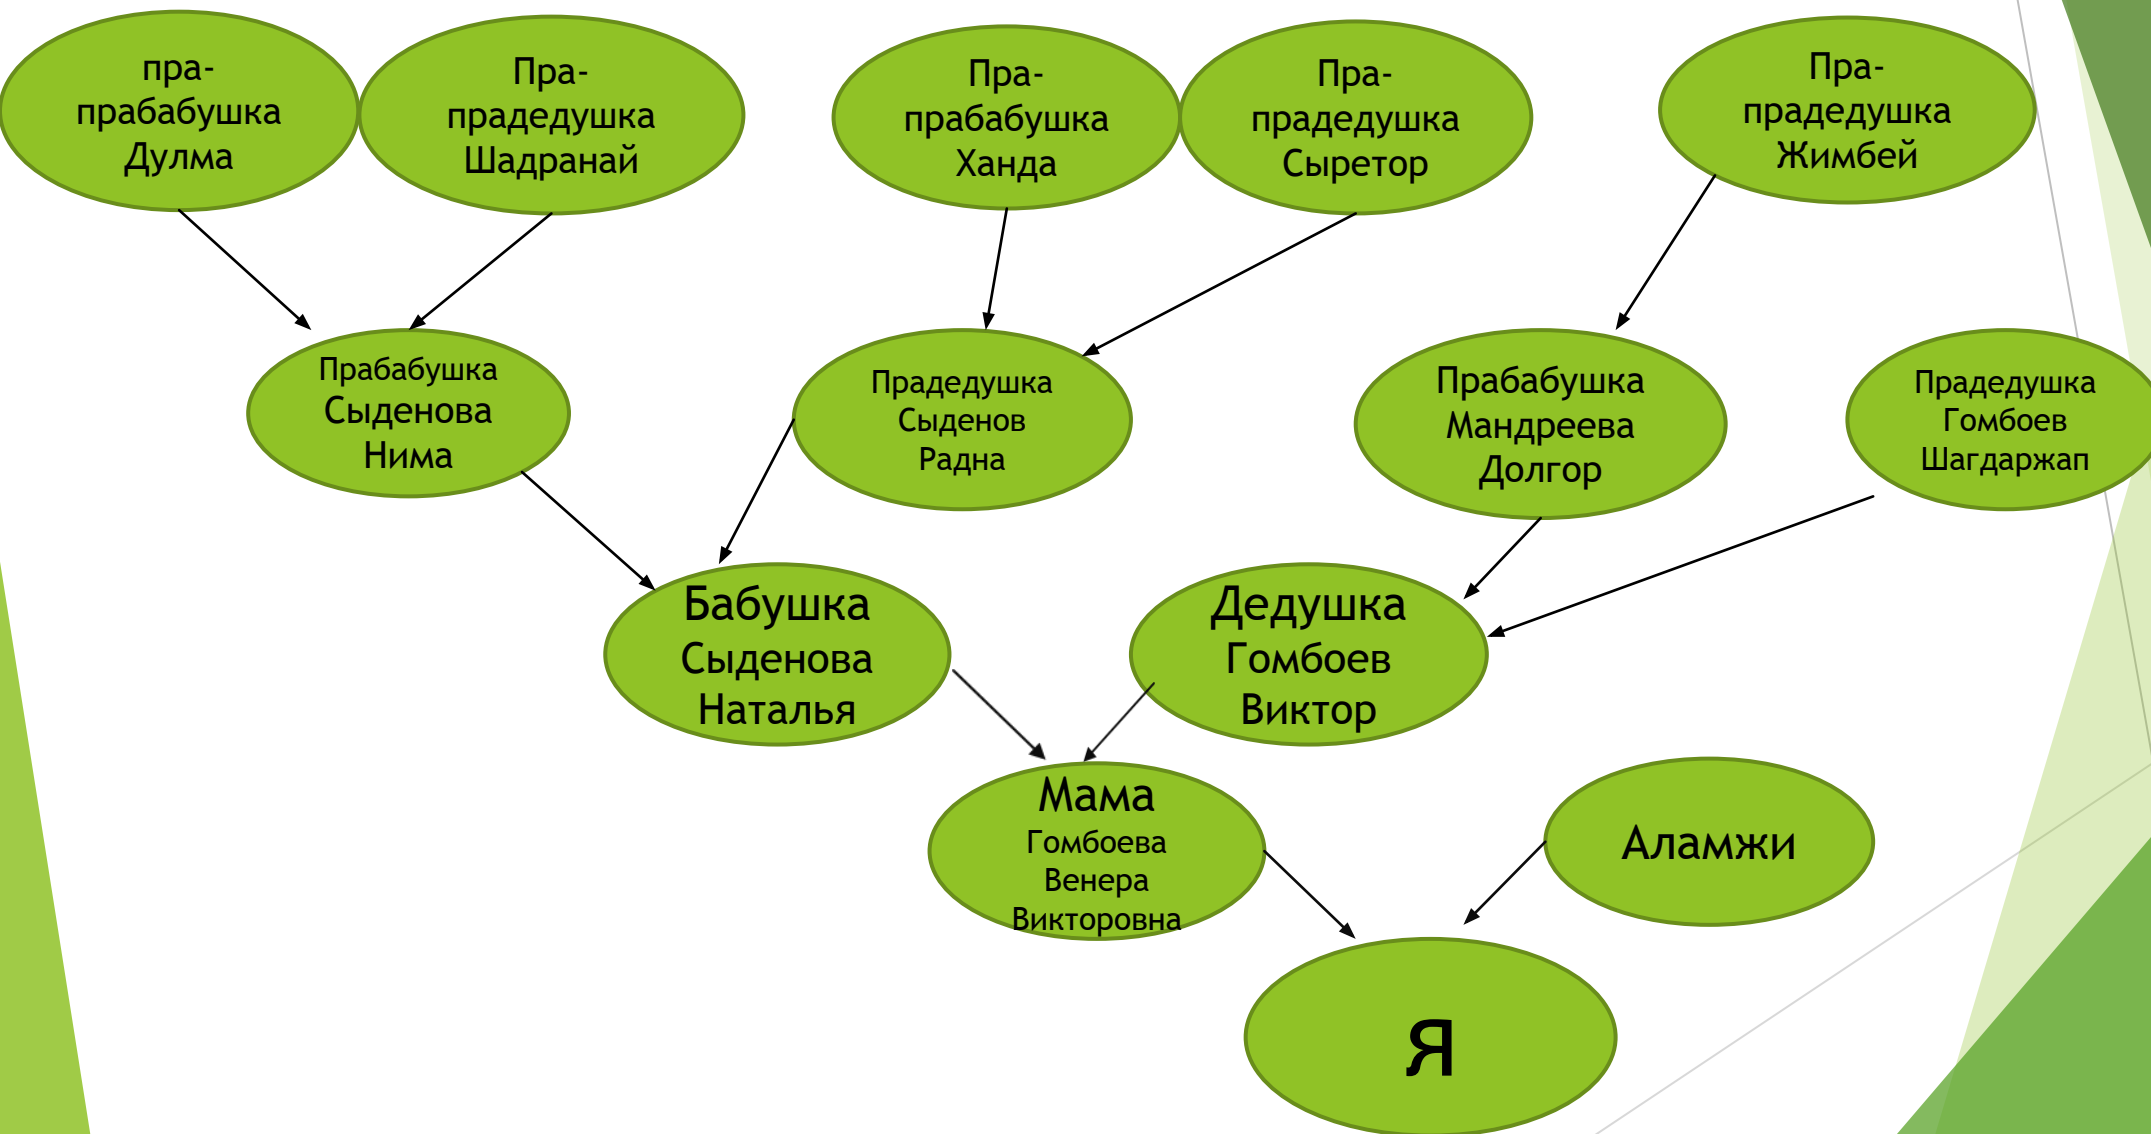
пра-прабабушка Дулма

Пра-прадедушка Шадранай

Пра-прабабушка Ханда

Пра-прадедушка Сыретор

Пра-прадедушка Жимбей

Прабабушка Сыденова Нима

Прадедушка Сыденов Радна

Прабабушка Мандреева Долгор

Прадедушка Гомбоев Шагдаржап

Бабушка Сыденова Наталья

Дедушка Гомбоев Виктор

Мама Гомбоева Венера Викторовна

Аламжи

Я